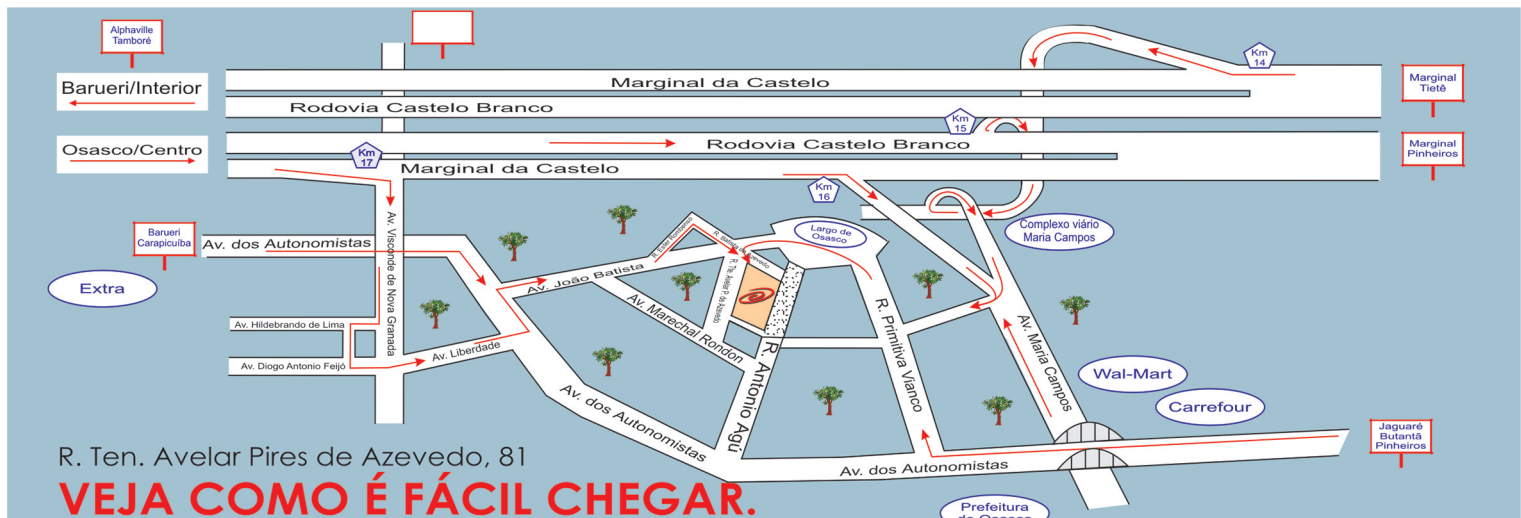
Alphaville Tamboré

Barueri/Interior

Marginal da Castelo

Rodovia Castelo Branco

Km 14

Marginal Tietê

Km 15

Osasco/Centro

Rodovia Castelo Branco

Marginal Pinheiros

Km 17

Marginal da Castelo

Km 16

Complexo viário Maria Campos

Barueri Carapicuíba

Av. dos Autonomistas

Av. Visconde de Nova Granada

R. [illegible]

R. Barão de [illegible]

R. Ten. Avelar P. de Azevedo

Largo de Osasco

Extra

Av. João Batista

Av. Marechal Rondon

R. Primitiva Vianco

Av. Maria Campos

Av. Hildebrando de Lima

Av. Liberdade

Av. Diogo Antonio Feijó

R. Antonio Agú

Wal-Mart

Carrefour

Av. dos Autonomistas

Jaguaré Butantã Pinheiros

R. Ten. Avelar Pires de Azevedo, 81

Av. dos Autonomistas

VEJA COMO É FÁCIL CHEGAR.

Prefeitura de Osasco